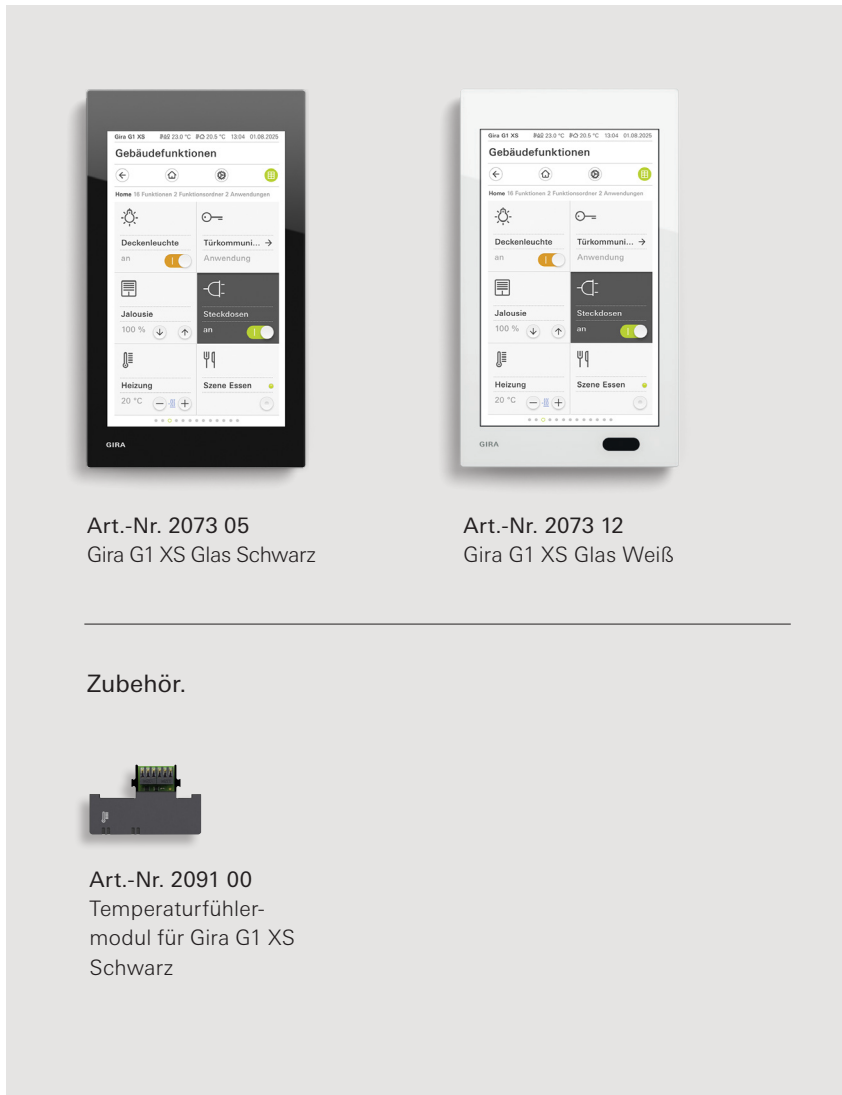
Gira G1 XS 23.0 °C 20.5 °C 13:04 01.08.2025
Gebäudefunktionen
Home 16 Funktionen 2 Funktionsordner 2 Anwendungen
Deckenleuchte
an
Türkommuni... →
Anwendung
Jalousie
100 %
Steckdosen
an
Heizung
20 °C
Szene Essen
GIRA

Gira G1 XS 23.0 °C 20.5 °C 13:04 01.08.2025
Gebäudefunktionen
Home 16 Funktionen 2 Funktionsordner 2 Anwendungen
Deckenleuchte
an
Türkommuni... →
Anwendung
Jalousie
100 %
Steckdosen
an
Heizung
20 °C
Szene Essen
GIRA

Art.-Nr. 2073 05
Gira G1 XS Glas Schwarz

Art.-Nr. 2073 12
Gira G1 XS Glas Weiß

Zubehör.

Art.-Nr. 2091 00
Temperaturfühlermodul für Gira G1 XS Schwarz